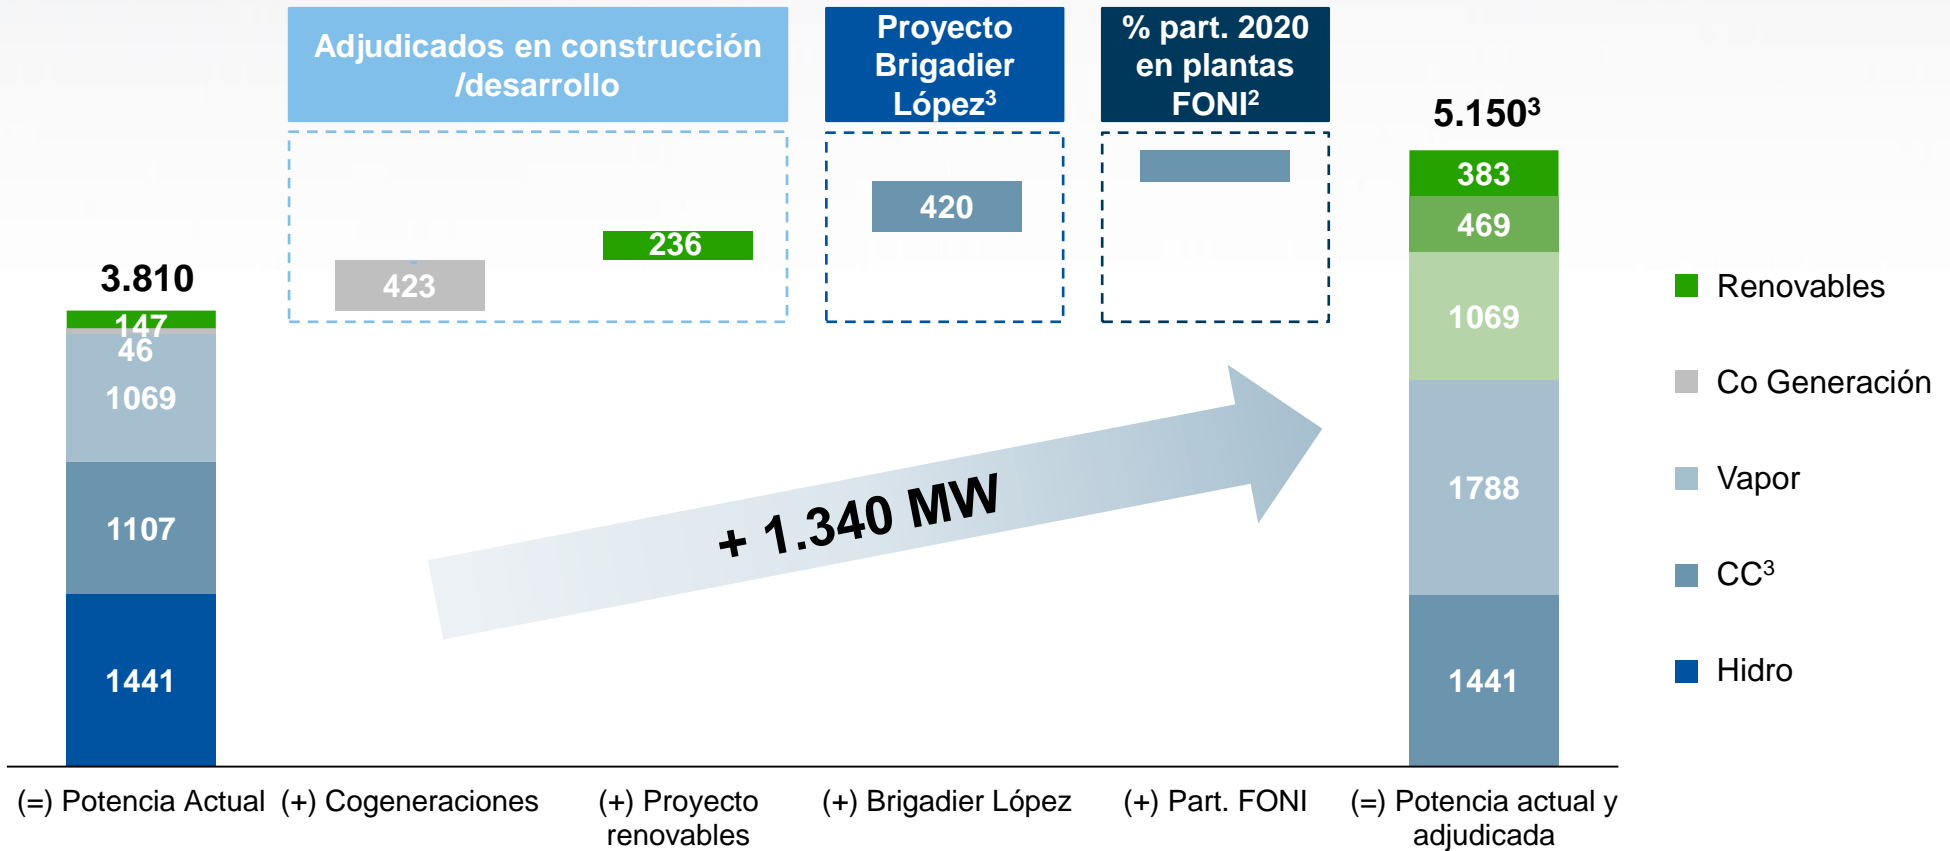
Adjudicados en construcción /desarrollo

Proyecto Brigadier López$^3$

% part. 2020 en plantas FONI$^2$

5.150$^3$

3.810

147
46
1069
1107
1441

423

236

420

383
469
1069
1788
1441

+ 1.340 MW

Renovables

Co Generación

Vapor

CC$^3$

Hidro

(=) Potencia Actual

(+) Cogeneraciones

(+) Proyecto renovables

(+) Brigadier López

(+) Part. FONI

(=) Potencia actual y adjudicada